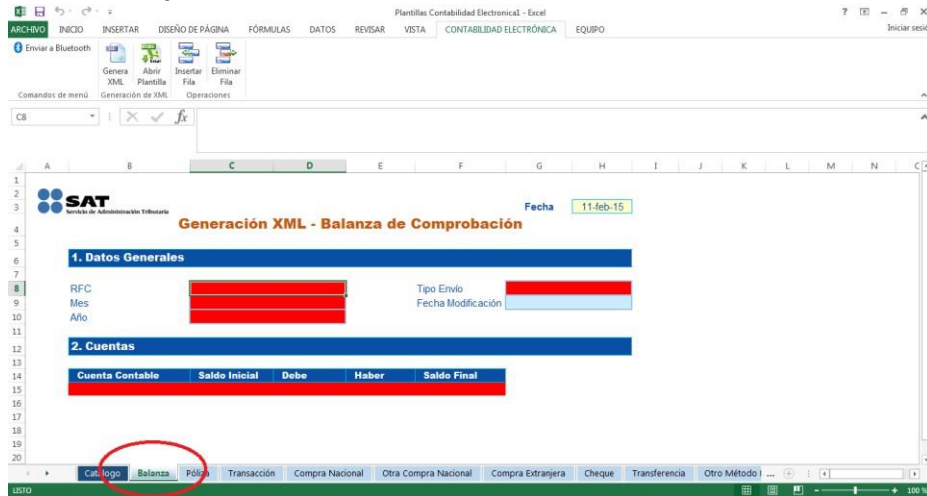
Plantillas Contabilidad Electronica1 - Excel

? – ×

ARCHIVO INICIO INSERTAR DISEÑO DE PÁGINA FÓRMULAS DATOS REVISAR VISTA CONTABILIDAD ELECTRÓNICA EQUIPO

Iniciar sesi

Enviar a Bluetooth

Genera XML
Abrir Plantilla
Insertar Fila
Eliminar Fila

Comandos de menú
Generación de XML
Operaciones

C8

$fx$

A B C D E F G H I J K L M N C

1
2
3
4
5
6
7
8
9
10
11
12
13
14
15
16
17
18
19
20

SAT
Servicio de Administración Tributaria

Generación XML - Balanza de Comprobación

Fecha 11-feb-15

1. Datos Generales

RFC
Mes
Año

Tipo Envio
Fecha Modificación

2. Cuentas

| Cuenta Contable | Saldo Inicial | Debe | Haber | Saldo Final |
|---|---|---|---|---|
| | | | | |

Catalogo Balanza Póliza Transacción Compra Nacional Otra Compra Nacional Compra Extranjera Cheque Transferencia Otro Método I ...

LISTO

100 %